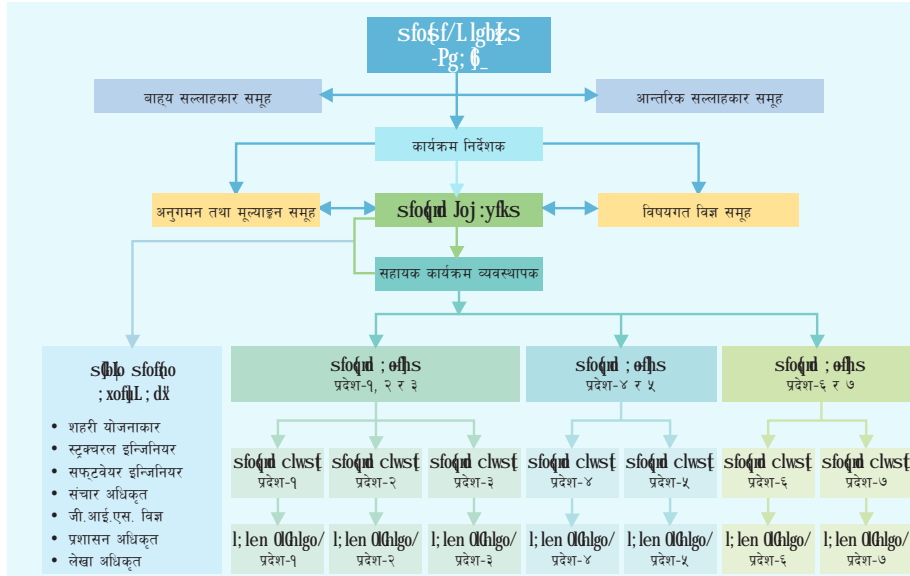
sfo{s|f/L lgb]{zs
-Pg; ₿_

बाह्य सल्लाहकार समूह

आन्तरिक सल्लाहकार समूह

कार्यक्रम निर्देशक

अनुगमन तथा मूल्याङ्कन समूह

sfo{qmd Joj:yfks

विषयगत विज्ञ समूह

सहायक कार्यक्रम व्यवस्थापक

s]lb|o sfof{no
;xofL ; dx"

• शहरी योजनाकार
• स्ट्रक्चरल इन्जिनियर
• सफ्टवेयर इन्जिनियर
• संचार अधिकृत
• जी.आई.एस. विज्ञ
• प्रशासन अधिकृत
• लेखा अधिकृत

sfo{qmd ;xfks
प्रदेश-१, २ र ३

sfo{qmd ;xfks
प्रदेश-४ र ५

sfo{qmd ;xfks
प्रदेश-६ र ७

sfo{qmd clwst
प्रदेश-१

sfo{qmd clwst
प्रदेश-२

sfo{qmd clwst
प्रदेश-३

sfo{qmd clwst
प्रदेश-४

sfo{qmd clwst
प्रदेश-५

sfo{qmd clwst
प्रदेश-६

sfo{qmd clwst
प्रदेश-७

l; len OlGhlgo/
प्रदेश-१

l; len OlGhlgo/
प्रदेश-२

l; len OlGhlgo/
प्रदेश-३

l; len OlGhlgo/
प्रदेश-४

l; len OlGhlgo/
प्रदेश-५

l; len OlGhlgo/
प्रदेश-६

l; len OlGhlgo/
प्रदेश-७